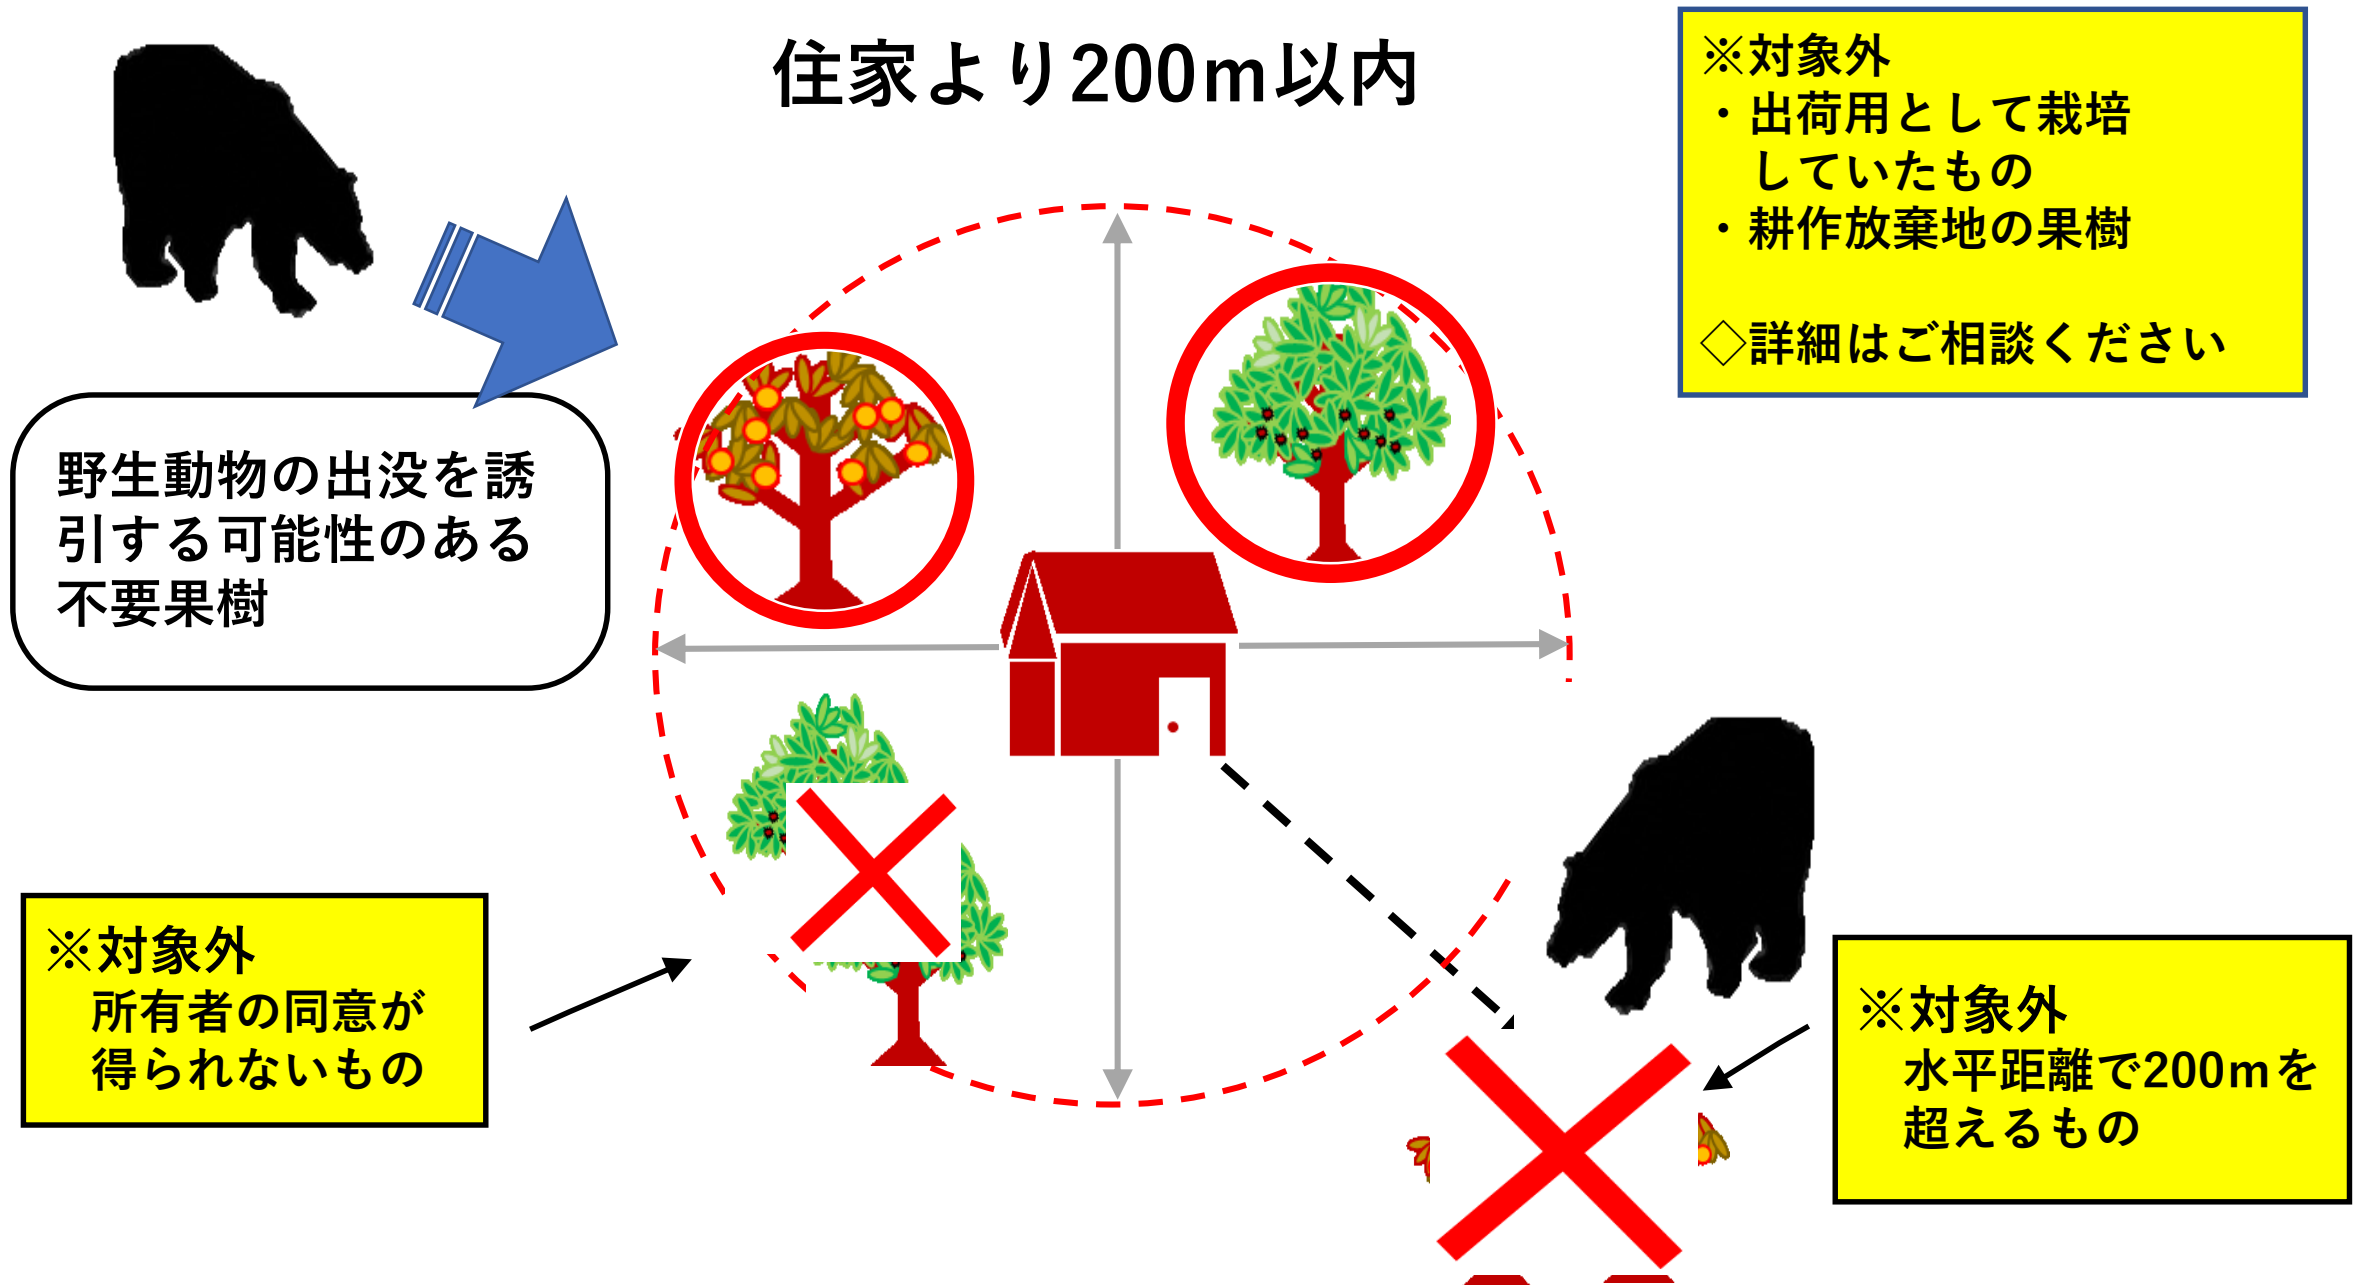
住家より200m以内

※対象外
・出荷用として栽培していたもの
・耕作放棄地の果樹

◇詳細はご相談ください

野生動物の出没を誘引する可能性のある不要果樹

※対象外
所有者の同意が得られないもの

※対象外
水平距離で200mを超えるもの